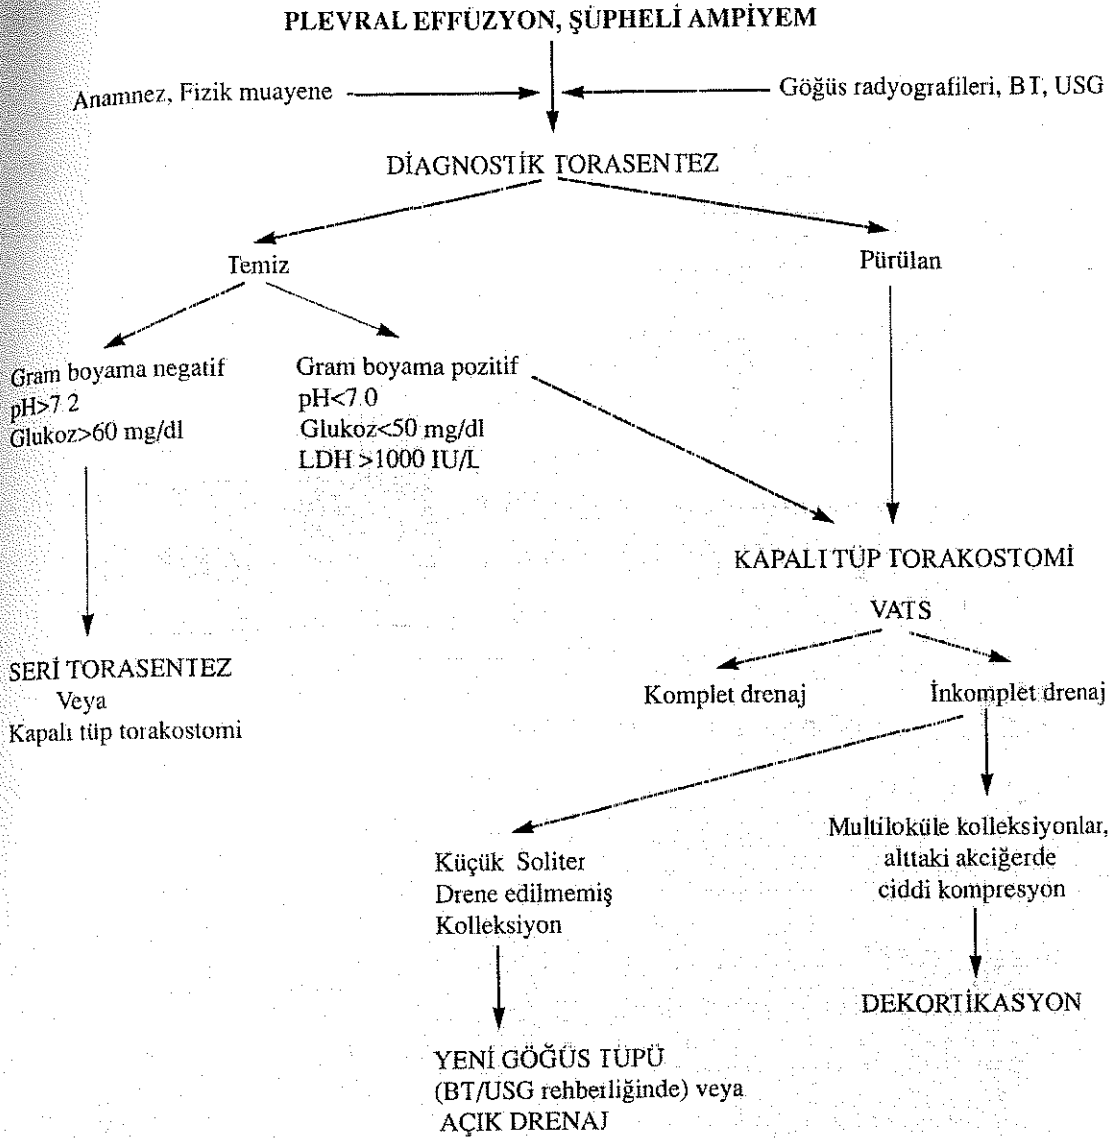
PLEVRAL EFFÜZYON, ŞÜPHELİ AMPİYEM

Anamnez, Fizik muayene

Göğüs radyografileri, BT, USG

DİAGNOSTİK TORASENTEZ

Temiz

Pürülan

Gram boyama negatif
pH>7.2
Glukoz>60 mg/dl

Gram boyama pozitif
pH<7.0
Glukoz<50 mg/dl
LDH >1000 IU/L

KAPALI TÜP TORAKOSTOMİ

VATS

SERİ TORASENTEZ
Veya
Kapalı tüp torakostomi

Komplet drenaj

İnkomplet drenaj

Küçük Soliter
Drene edilmemiş
Kolleksiyon

Multiloküle kolleksiyonlar,
alttaki akciğerde
ciddi kompresyon

DEKORTİKASYON

YENİ GÖĞÜS TÜPÜ
(BT/USG rehberliğinde) veya
AÇIK DRENAJ